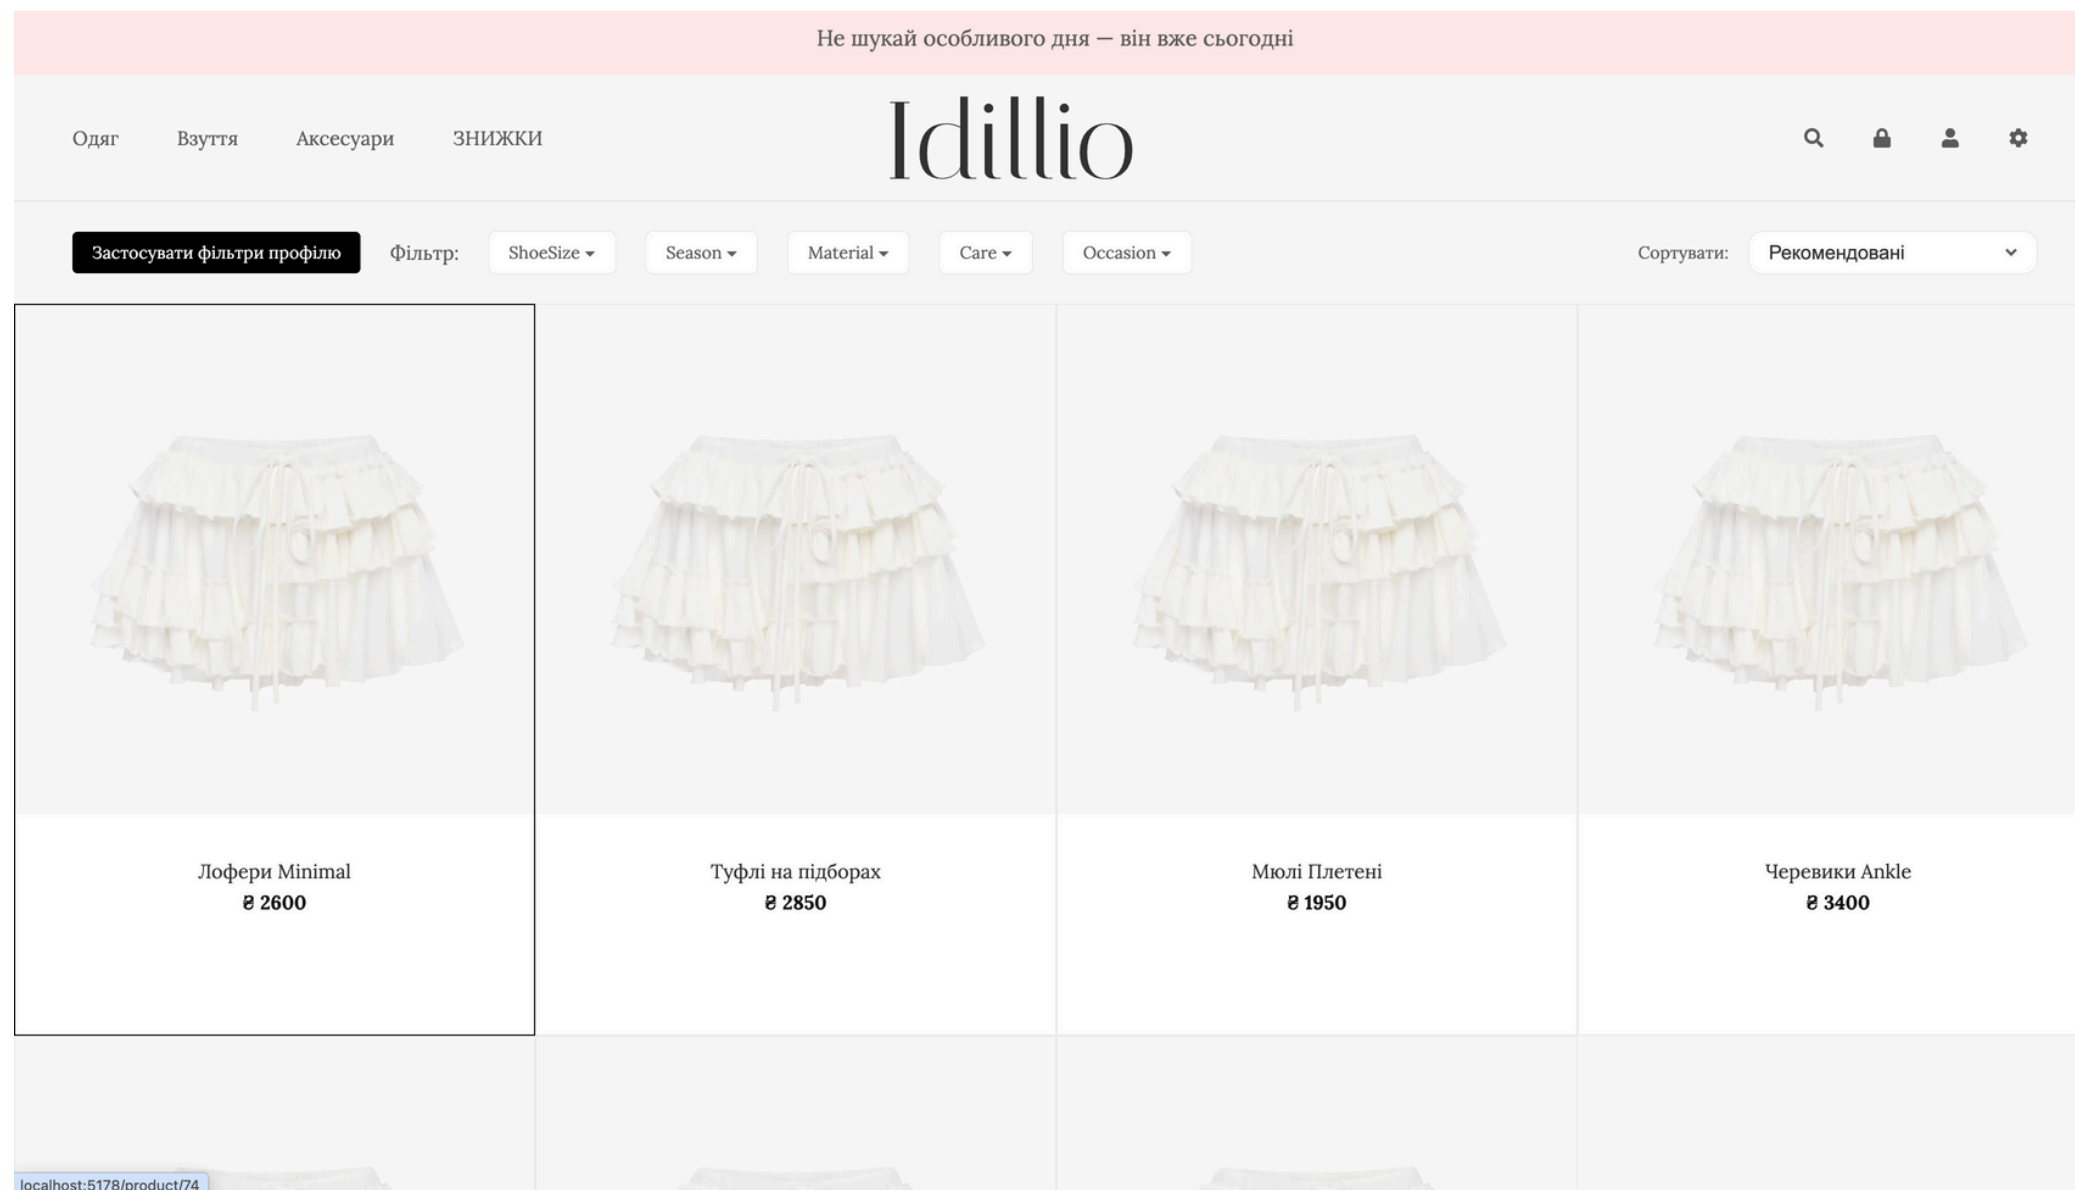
Не шукай особливого дня — він вже сьогодні

Одяг Взуття Аксесуари ЗНИЖКИ

Idillio

Застосувати фільтри профілю

Фільтр: ShoeSize Season Material Care Occasion

Сортувати: Рекомендовані

Лофери Minimal
₴ 2600

Туфлі на підборах
₴ 2850

Мюлі Плетені
₴ 1950

Черевики Ankle
₴ 3400

localhost:5178/product/74